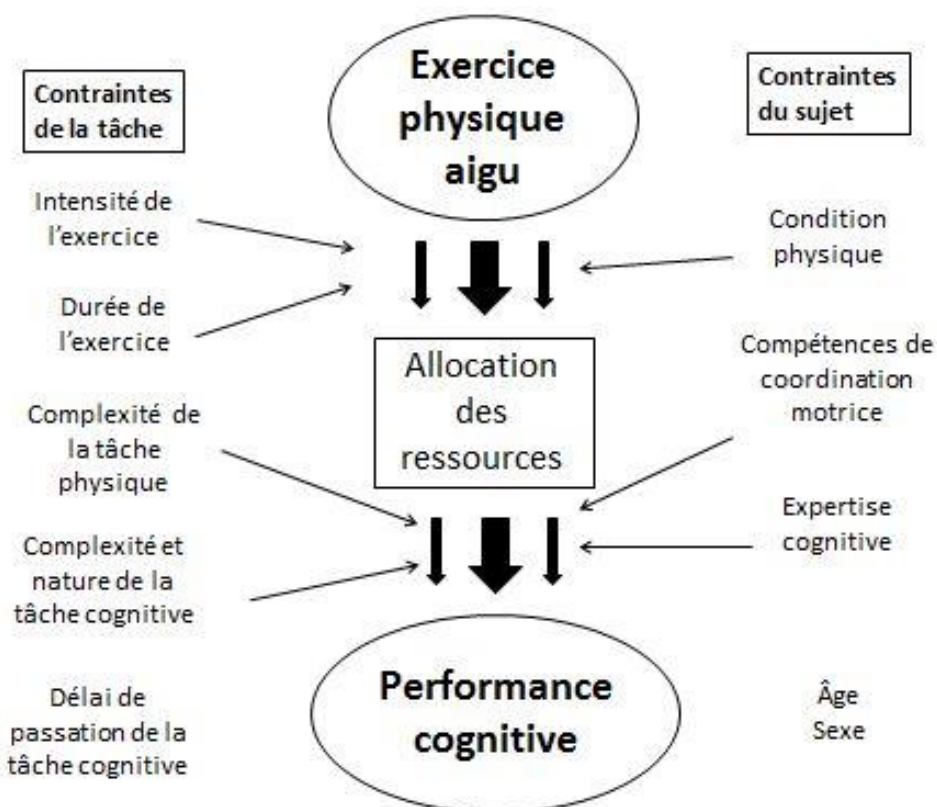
Contraintes de la tâche

Exercice physique aigu

Contraintes du sujet

Intensité de l'exercice

Durée de l'exercice

Condition physique

Allocation des ressources

Compétences de coordination motrice

Complexité de la tâche physique

Expertise cognitive

Complexité et nature de la tâche cognitive

Délai de passation de la tâche cognitive

Performance cognitive

Âge
Sexe